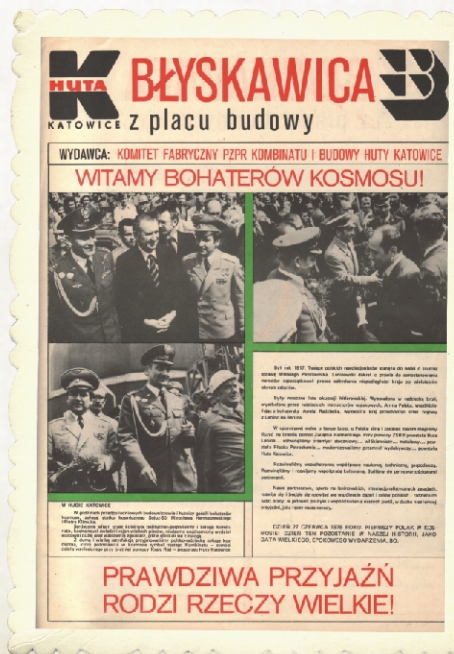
HUTA K KATOWICE

BŁYSKAWICA z placu budowy

WYDAWCA: KOMITET FABRYCZNY PZPR KOMBINATU I BUDOWY HUTY KATOWICE

WITAMY BOHATERÓW KOSMOSU!

W HUCIE KATOWICE

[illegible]

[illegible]

DZISIAJ 27 CZERWCA 1978 ROKU PIERWSZY POLAK W KOSMOSIE. DZIEŃ TEN ZAPISZE SIĘ W NASZEJ HISTORII, JAKO DATA WIELKIEGO, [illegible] WYDARZENIA. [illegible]

PRAWDZIWA PRZYJAŹŃ RODZI RZECZY WIELKIE!